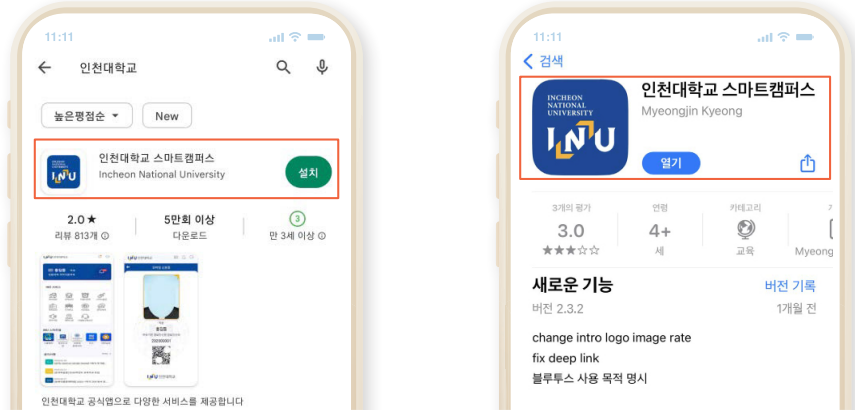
11:11

인천대학교

높은평점순 ▾

New

INU

인천대학교 스마트캠퍼스

Incheon National University

설치

2.0★

리뷰 813개 ⓘ

5만회 이상

다운로드

3

만 3세 이상 ⓘ

인천대학교 공식앱으로 다양한 서비스를 제공합니다

11:11

< 검색

INCHEON NATIONAL UNIVERSITY

INU

인천대학교 스마트캠퍼스

Myeongjin Kyeong

열기

3개의 평가

3.0

★★★☆☆

연령

4+

세

카테고리

교육

Myeong

새로운 기능

버전 기록

버전 2.3.2

1개월 전

change intro logo image rate

fix deep link

블루투스 사용 목적 명시